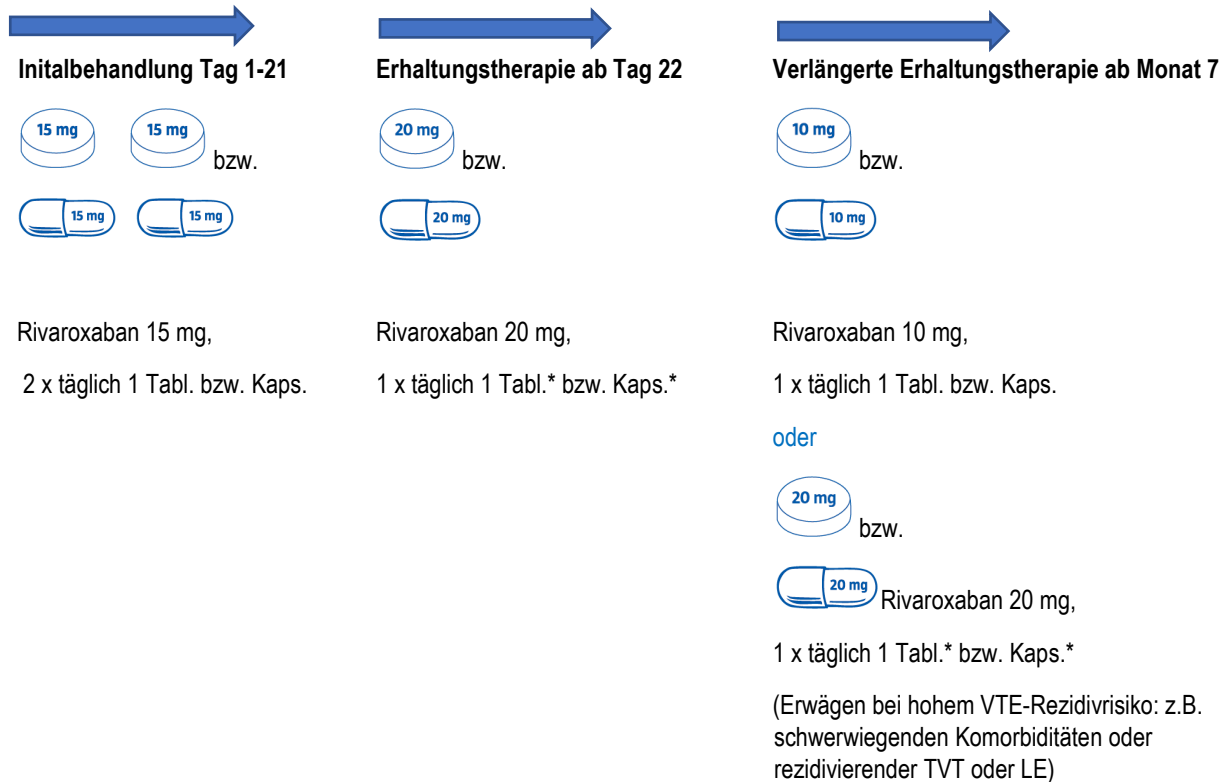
Initalbehandlung Tag 1-21

15 mg 15 mg bzw.

15 mg 15 mg

Rivaroxaban 15 mg,

2 x täglich 1 Tabl. bzw. Kaps.

Erhaltungstherapie ab Tag 22

20 mg bzw.

20 mg

Rivaroxaban 20 mg,

1 x täglich 1 Tabl.* bzw. Kaps.*

Verlängerte Erhaltungstherapie ab Monat 7

10 mg bzw.

10 mg

Rivaroxaban 10 mg,

1 x täglich 1 Tabl. bzw. Kaps.

oder

20 mg bzw.

20 mg Rivaroxaban 20 mg,

1 x täglich 1 Tabl.* bzw. Kaps.*

(Erwägen bei hohem VTE-Rezidivrisiko: z.B. schwerwiegenden Komorbiditäten oder rezidivierender TVT oder LE)